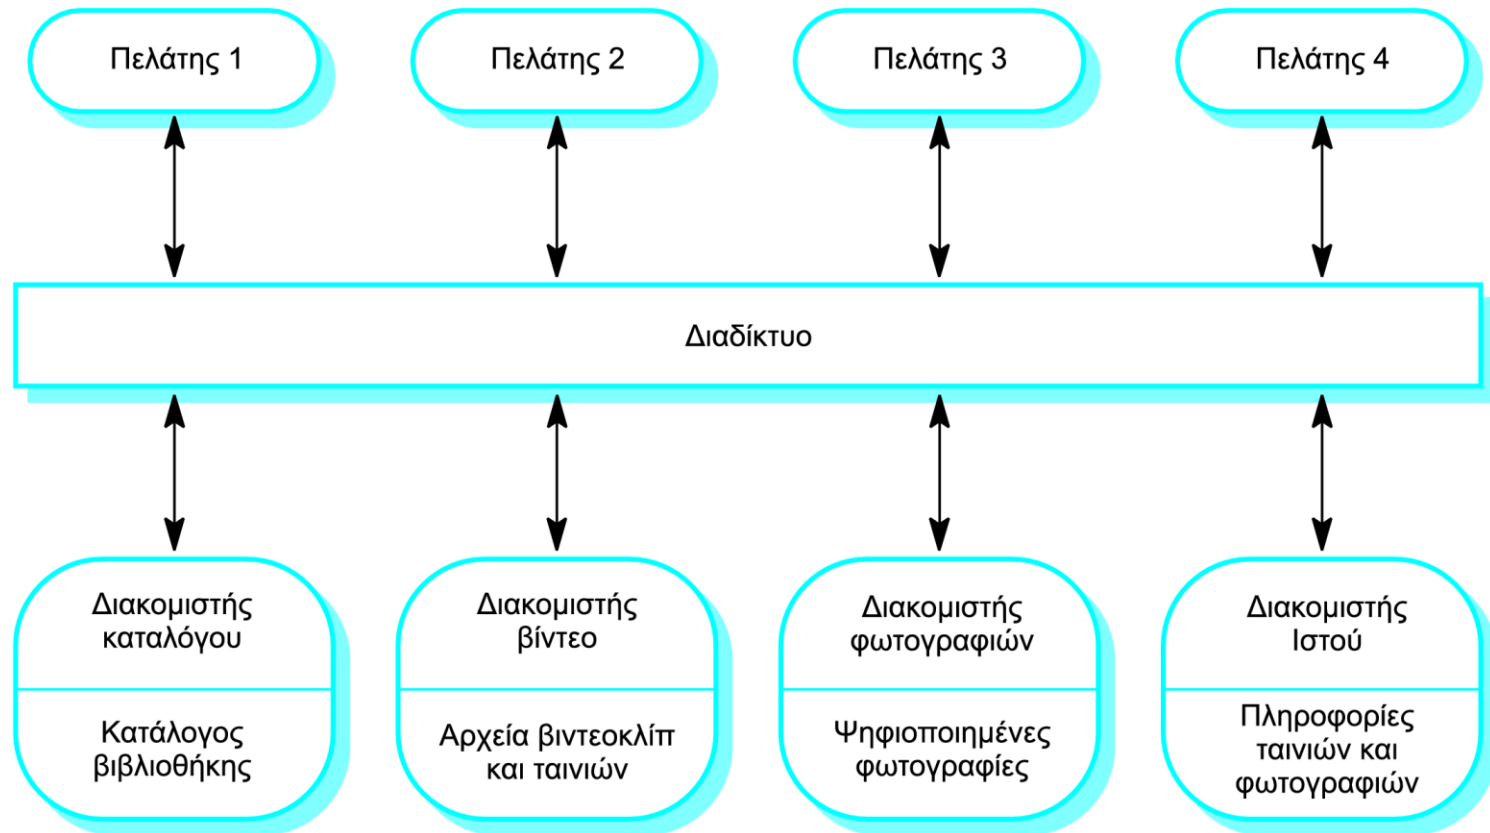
Πελάτης 1

Πελάτης 2

Πελάτης 3

Πελάτης 4

Διαδίκτυο

Διακομιστής καταλόγου

Κατάλογος βιβλιοθήκης

Διακομιστής βίντεο

Αρχεία βιντεοκλίπ και ταινιών

Διακομιστής φωτογραφιών

Ψηφιοποιημένες φωτογραφίες

Διακομιστής Ιστού

Πληροφορίες ταινιών και φωτογραφιών